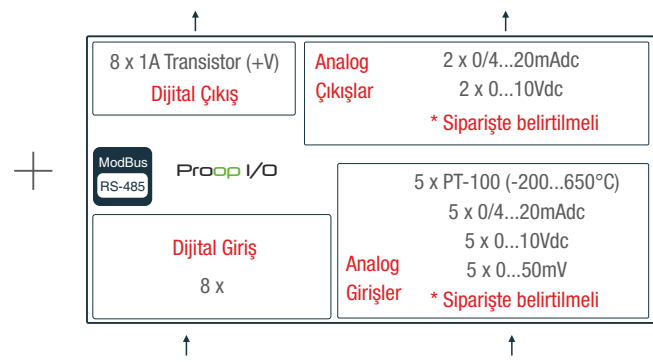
8 x 1A Transistor (+V)
Dijital Çıkış

Analog Çıkışlar
2 x 0/4...20mAdc
2 x 0...10Vdc
* Siparişte belirtilmeli

ModBus
RS-485

Proop I/O

5 x PT-100 (-200...650°C)
5 x 0/4...20mAdc
5 x 0...10Vdc
5 x 0...50mV
Analog Girişler
* Siparişte belirtilmeli

Dijital Giriş
8 x